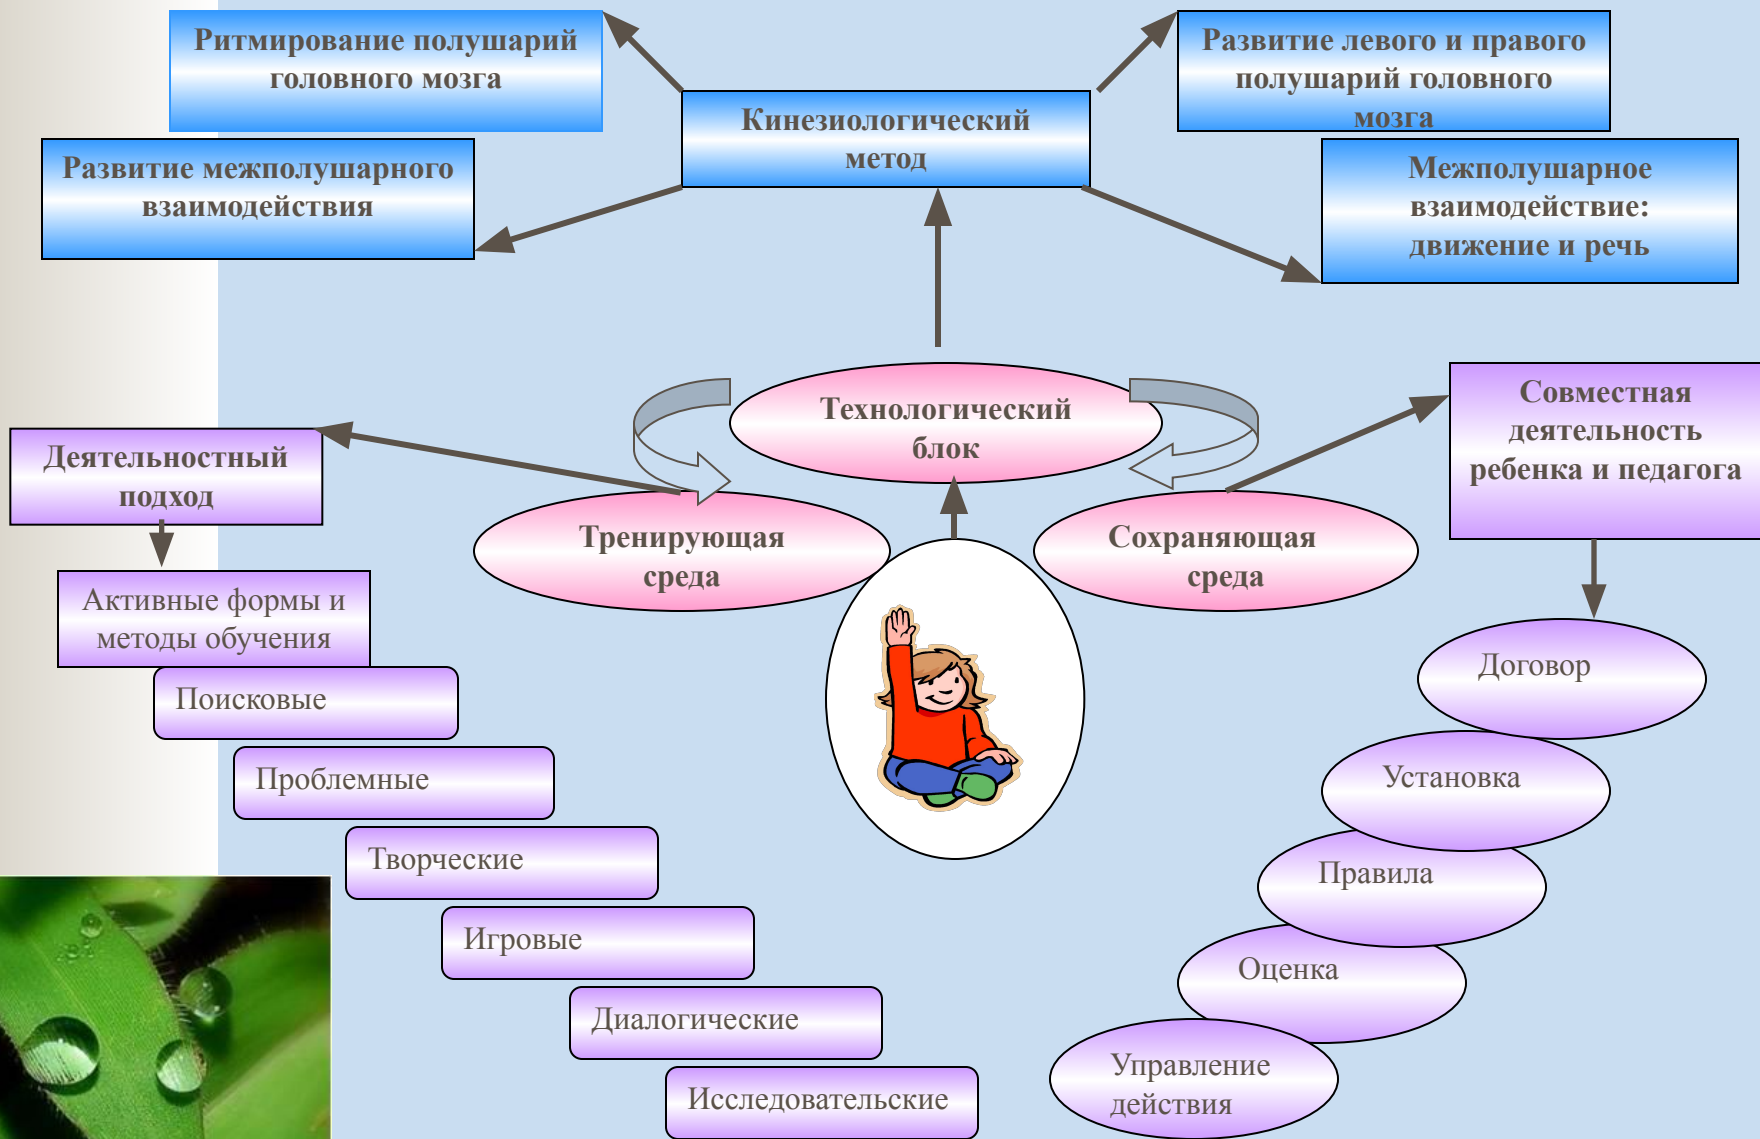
Ритмирование полушарий головного мозга

Кинезиологический метод

Развитие левого и правого полушарий головного мозга

Развитие межполушарного взаимодействия

Межполушарное взаимодействие: движение и речь

Технологический блок

Деятельностный подход

Тренирующая среда

Сохраняющая среда

Совместная деятельность ребенка и педагога

Активные формы и методы обучения

Поисковые

Проблемные

Творческие

Игровые

Диалогические

Исследовательские

Договор

Установка

Правила

Оценка

Управление действия